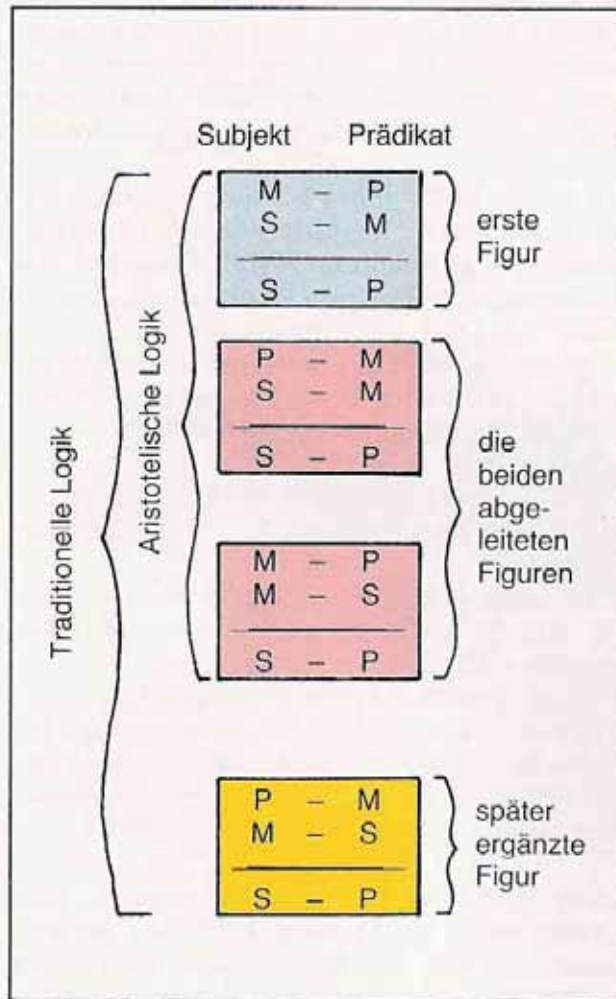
Subjekt Prädikat

Traditionelle Logik

Aristotelische Logik

M – P
S – M
S – P

erste Figur

P – M
S – M
S – P

M – P
M – S
S – P

die beiden abgeleiteten Figuren

P – M
M – S
S – P

später ergänzte Figur